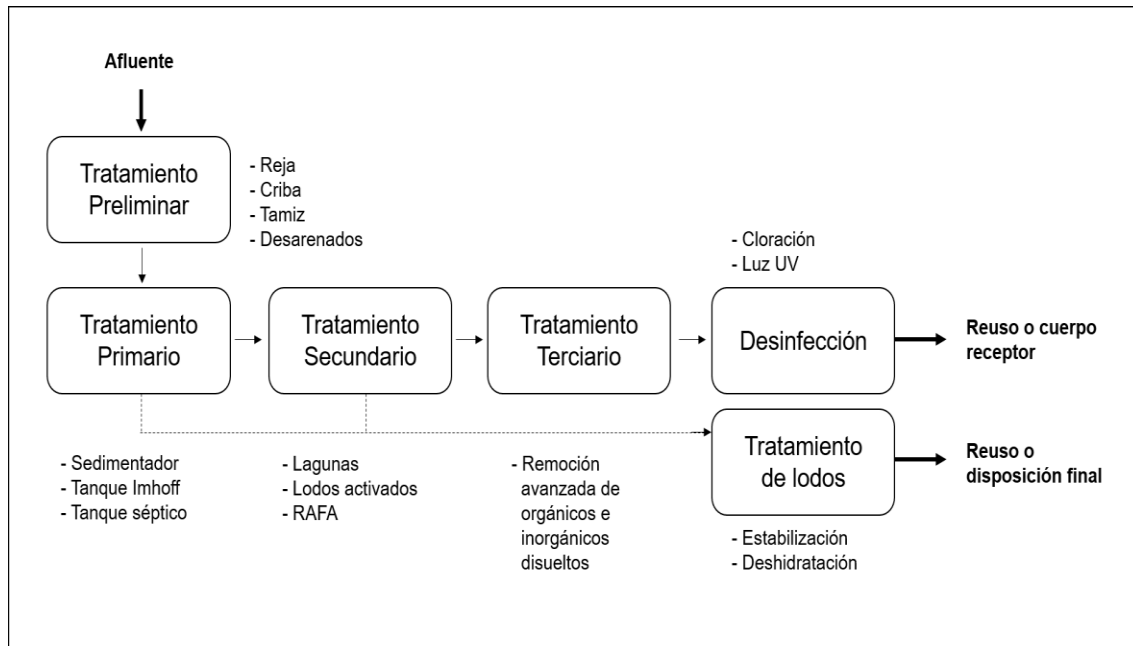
Afluente

Tratamiento Preliminar

- Reja
- Criba
- Tamiz
- Desarenados

- Cloración
- Luz UV

Tratamiento Primario

Tratamiento Secundario

Tratamiento Terciario

Desinfección

Reuso o cuerpo receptor

Tratamiento de lodos

Reuso o disposición final

- Sedimentador
- Tanque Imhoff
- Tanque séptico

- Lagunas
- Lodos activados
- RAFA

- Remoción avanzada de orgánicos e inorgánicos disueltos

- Estabilización
- Deshidratación